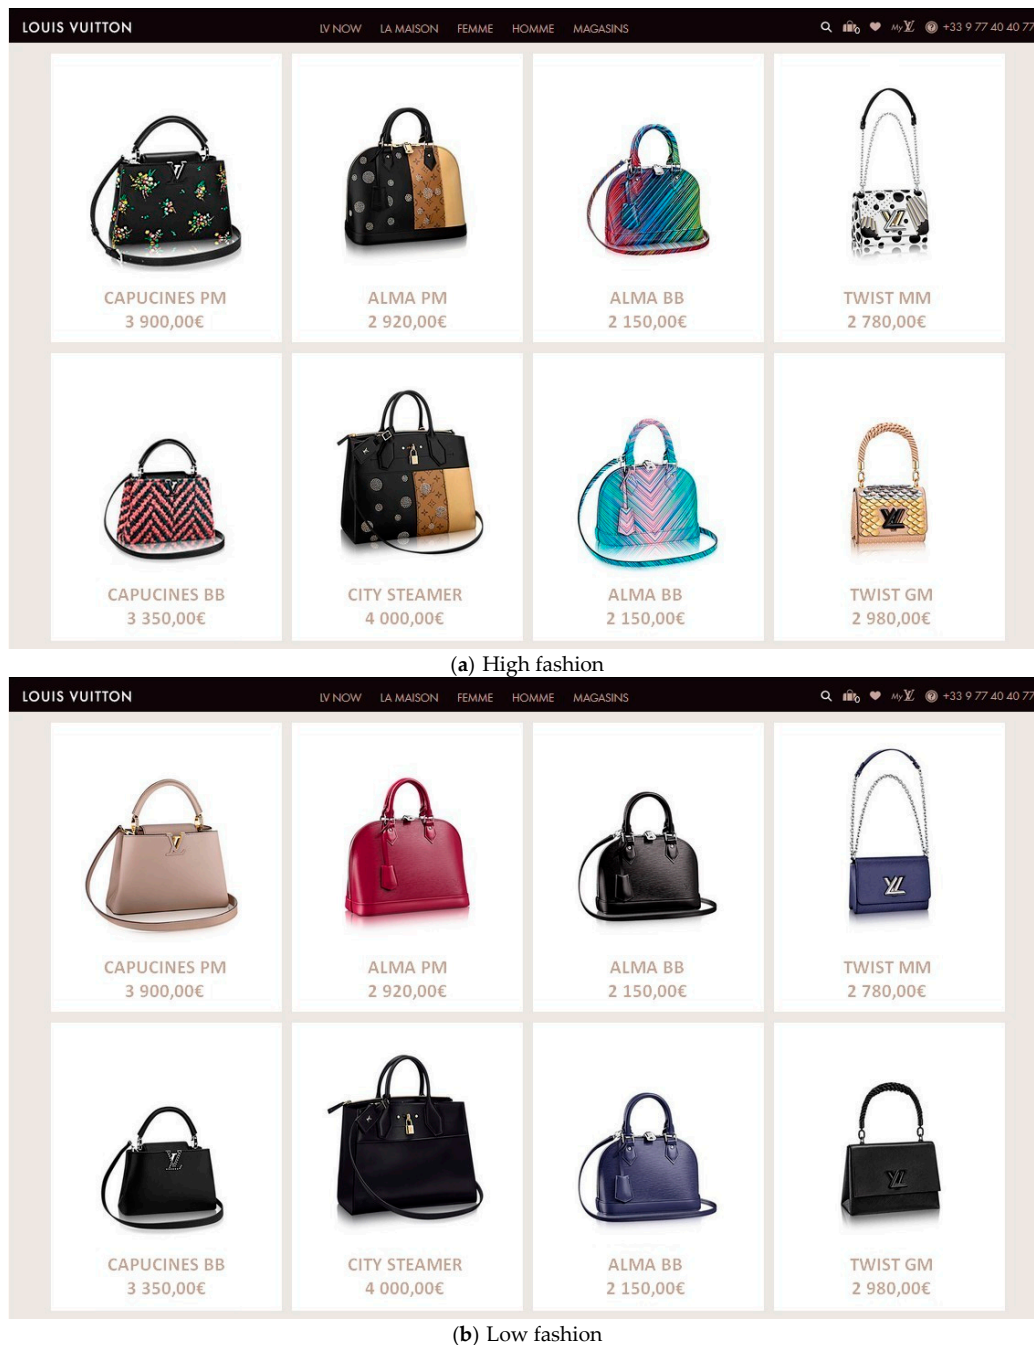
LOUIS VUITTON

LV NOW LA MAISON FEMME HOMME MAGASINS

My LV +33 9 77 40 40 77

CAPUCINES PM
3 900,00€

ALMA PM
2 920,00€

ALMA BB
2 150,00€

TWIST MM
2 780,00€

CAPUCINES BB
3 350,00€

CITY STEAMER
4 000,00€

ALMA BB
2 150,00€

TWIST GM
2 980,00€

(a) High fashion

LOUIS VUITTON

LV NOW LA MAISON FEMME HOMME MAGASINS

My LV +33 9 77 40 40 77

CAPUCINES PM
3 900,00€

ALMA PM
2 920,00€

ALMA BB
2 150,00€

TWIST MM
2 780,00€

CAPUCINES BB
3 350,00€

CITY STEAMER
4 000,00€

ALMA BB
2 150,00€

TWIST GM
2 980,00€

(b) Low fashion